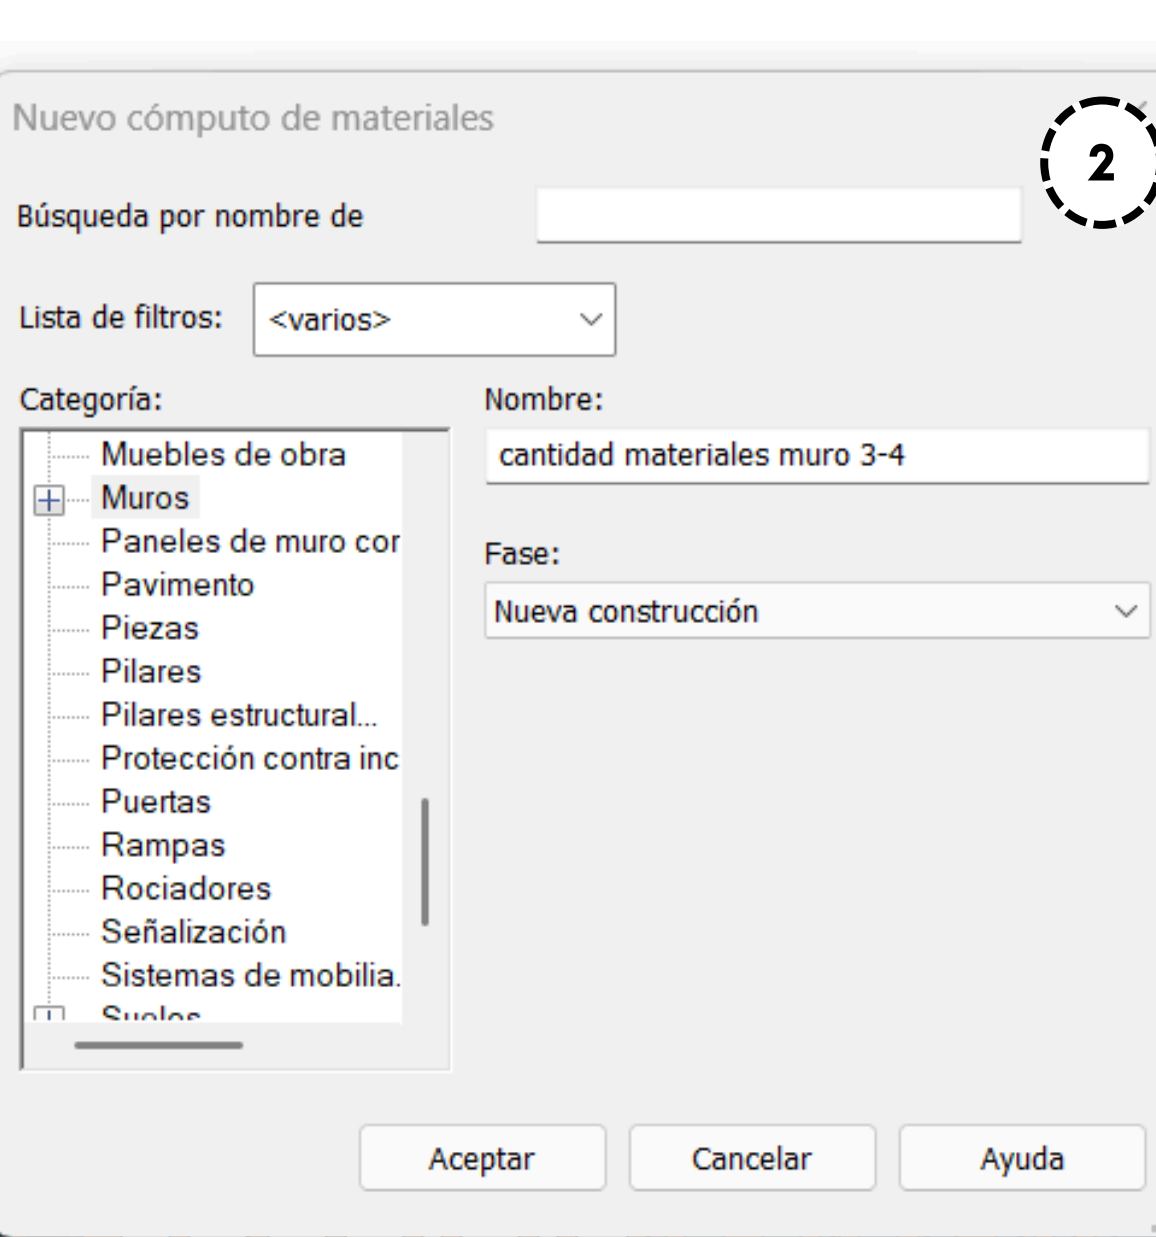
Nuevo cómputo de materiales

2

Búsqueda por nombre de

Lista de filtros: <varios>

Categoría:

Muebles de obra
Muros
Paneles de muro cor
Pavimento
Piezas
Pilares
Pilares estructural...
Protección contra inc
Puertas
Rampas
Rociadores
Señalización
Sistemas de mobilia.
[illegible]

Nombre:

cantidad materiales muro 3-4

Fase:

Nueva construcción

Aceptar Cancelar Ayuda